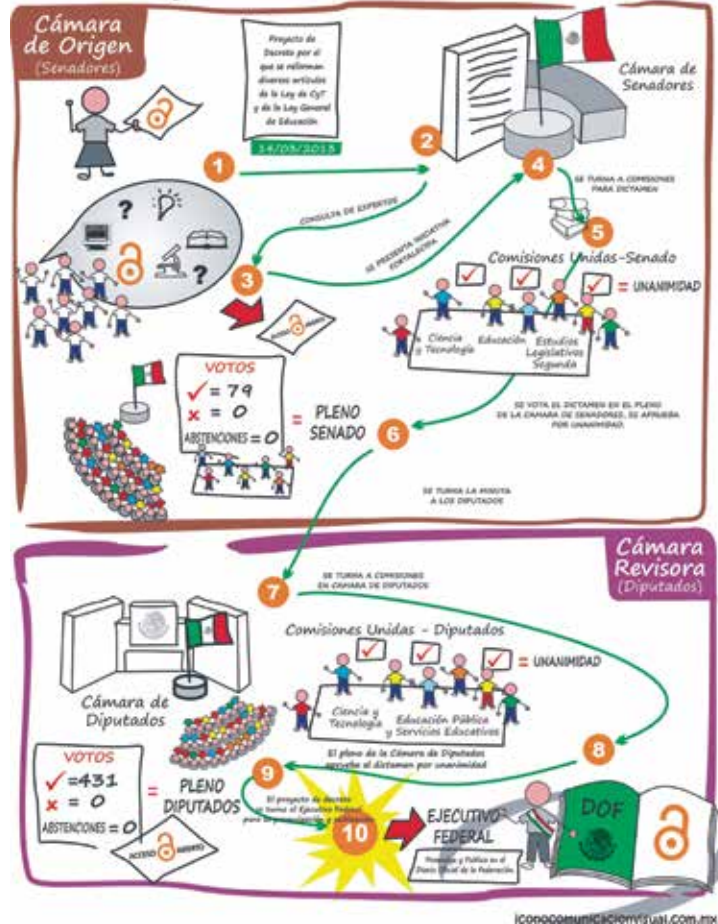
Cámara de Origen
(Senadores)

Proyecto de Decreto por el que se reforman diversos artículos de la Ley de CyT y de la Ley General de Educación

14/05/2013

1

2

Cámara de Senadores

4

SE TURNA A COMISIONES PARA DICTAMEN

5

CONSULTA DE EXPERTOS

SE PRESENTA INICIATIVA FORTALECIDA

3

Comisiones Unidas-Senado

= UNANIMIDAD

Ciencia y Tecnología

Educación

Estudios Legislativos Segunda

VOTOS
✓ = 79
x = 0
ABSTENCIONES = 0

= PLENO SENADO

SE VOTA EL DICTAMEN EN EL PLENO DE LA CÁMARA DE SENADORES, SE APRUEBA POR UNANIMIDAD.

6

SE TURNA LA MINUTA A LOS DIPUTADOS

Cámara Revisora
(Diputados)

7

SE TURNA A COMISIONES EN CÁMARA DE DIPUTADOS

Comisiones Unidas - Diputados

= UNANIMIDAD

Cámara de Diputados

Ciencia y Tecnología

Educación Pública y Servicios Educativos

El pleno de la Cámara de Diputados aprueba el dictamen por unanimidad

8

VOTOS
✓ =431
x = 0
ABSTENCIONES = 0

= PLENO DIPUTADOS

9

El proyecto de decreto se turna al Ejecutivo Federal para su promulgación y publicación

10

EJECUTIVO FEDERAL

Promulga y Publica en el Diario Oficial de la Federación

DOF

ACCESO ABIERTO

iconocomunicacionvisual.com.mx